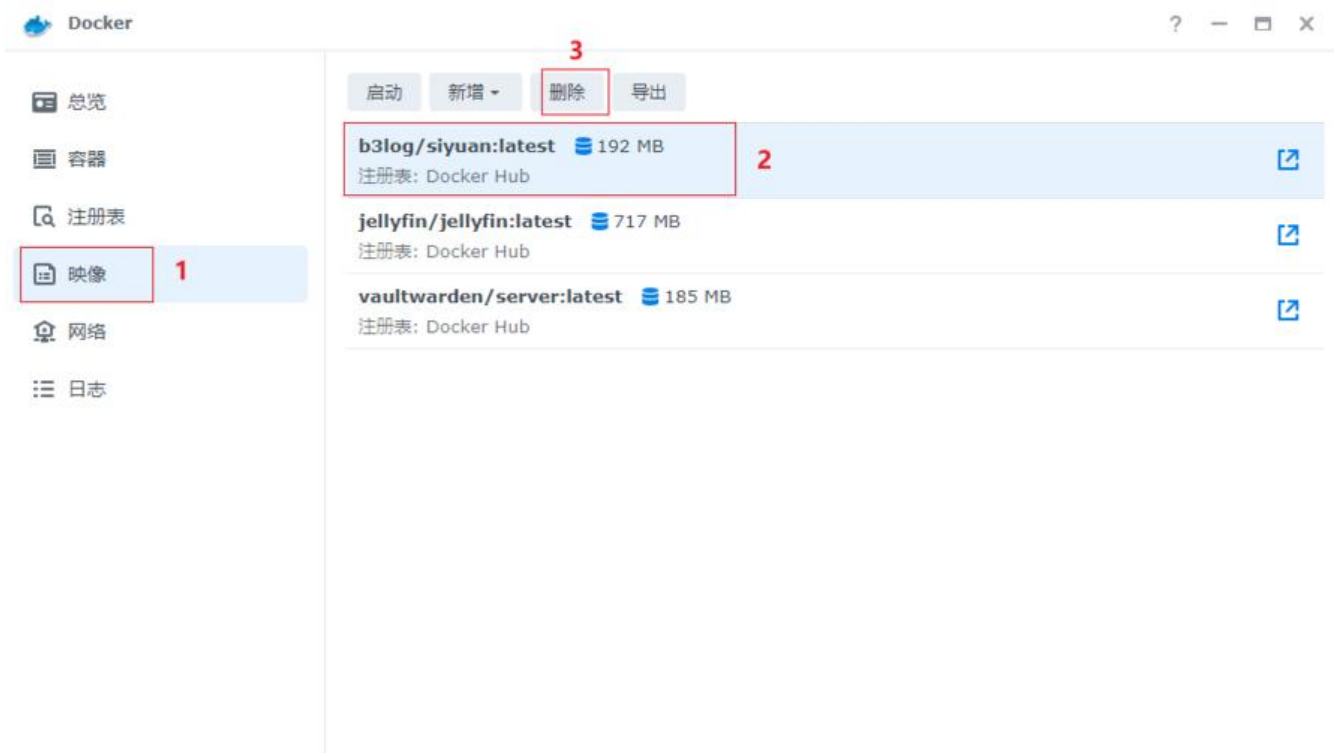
Docker

? — ☐ ✕

总览
容器
注册表
映像 1
网络
日志

3
启动 新增 ▾ 删除 导出

b3log/siyuan:latest 192 MB
注册表: Docker Hub
2

jellyfin/jellyfin:latest 717 MB
注册表: Docker Hub

vaultwarden/server:latest 185 MB
注册表: Docker Hub